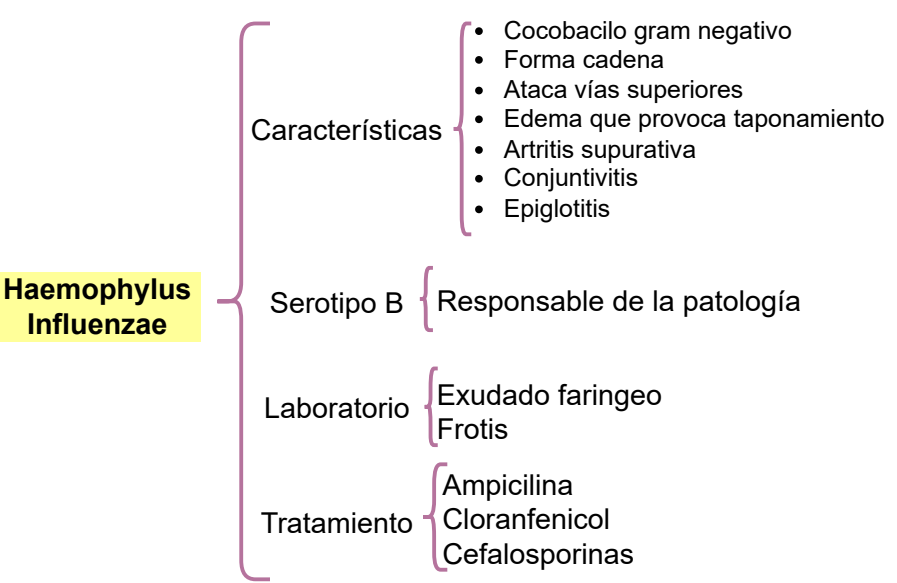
Haemophylus Influenzae

Características
- Cocobacilo gram negativo
- Forma cadena
- Ataca vías superiores
- Edema que provoca taponamiento
- Artritis supurativa
- Conjuntivitis
- Epiglotitis

Serotipo B
Responsable de la patología

Laboratorio
Exudado faringeo
Frotis

Tratamiento
Ampicilina
Cloranfenicol
Cefalosporinas